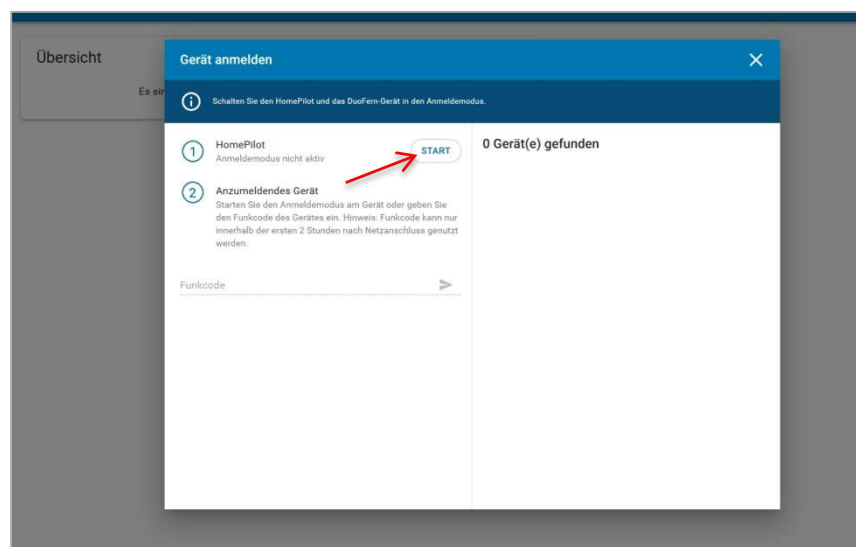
Übersicht

Es sin

Gerät anmelden

✕

Schalten Sie den HomePilot und das DuoFern-Gerät in den Anmeldemodus.

1 HomePilot
Anmeldemodus nicht aktiv

START

2 Anzumeldendes Gerät
Starten Sie den Anmeldemodus am Gerät oder geben Sie den Funkcode des Gerätes ein. Hinweis: Funkcode kann nur innerhalb der ersten 2 Stunden nach Netzanschluss genutzt werden.

Funkcode

0 Gerät(e) gefunden